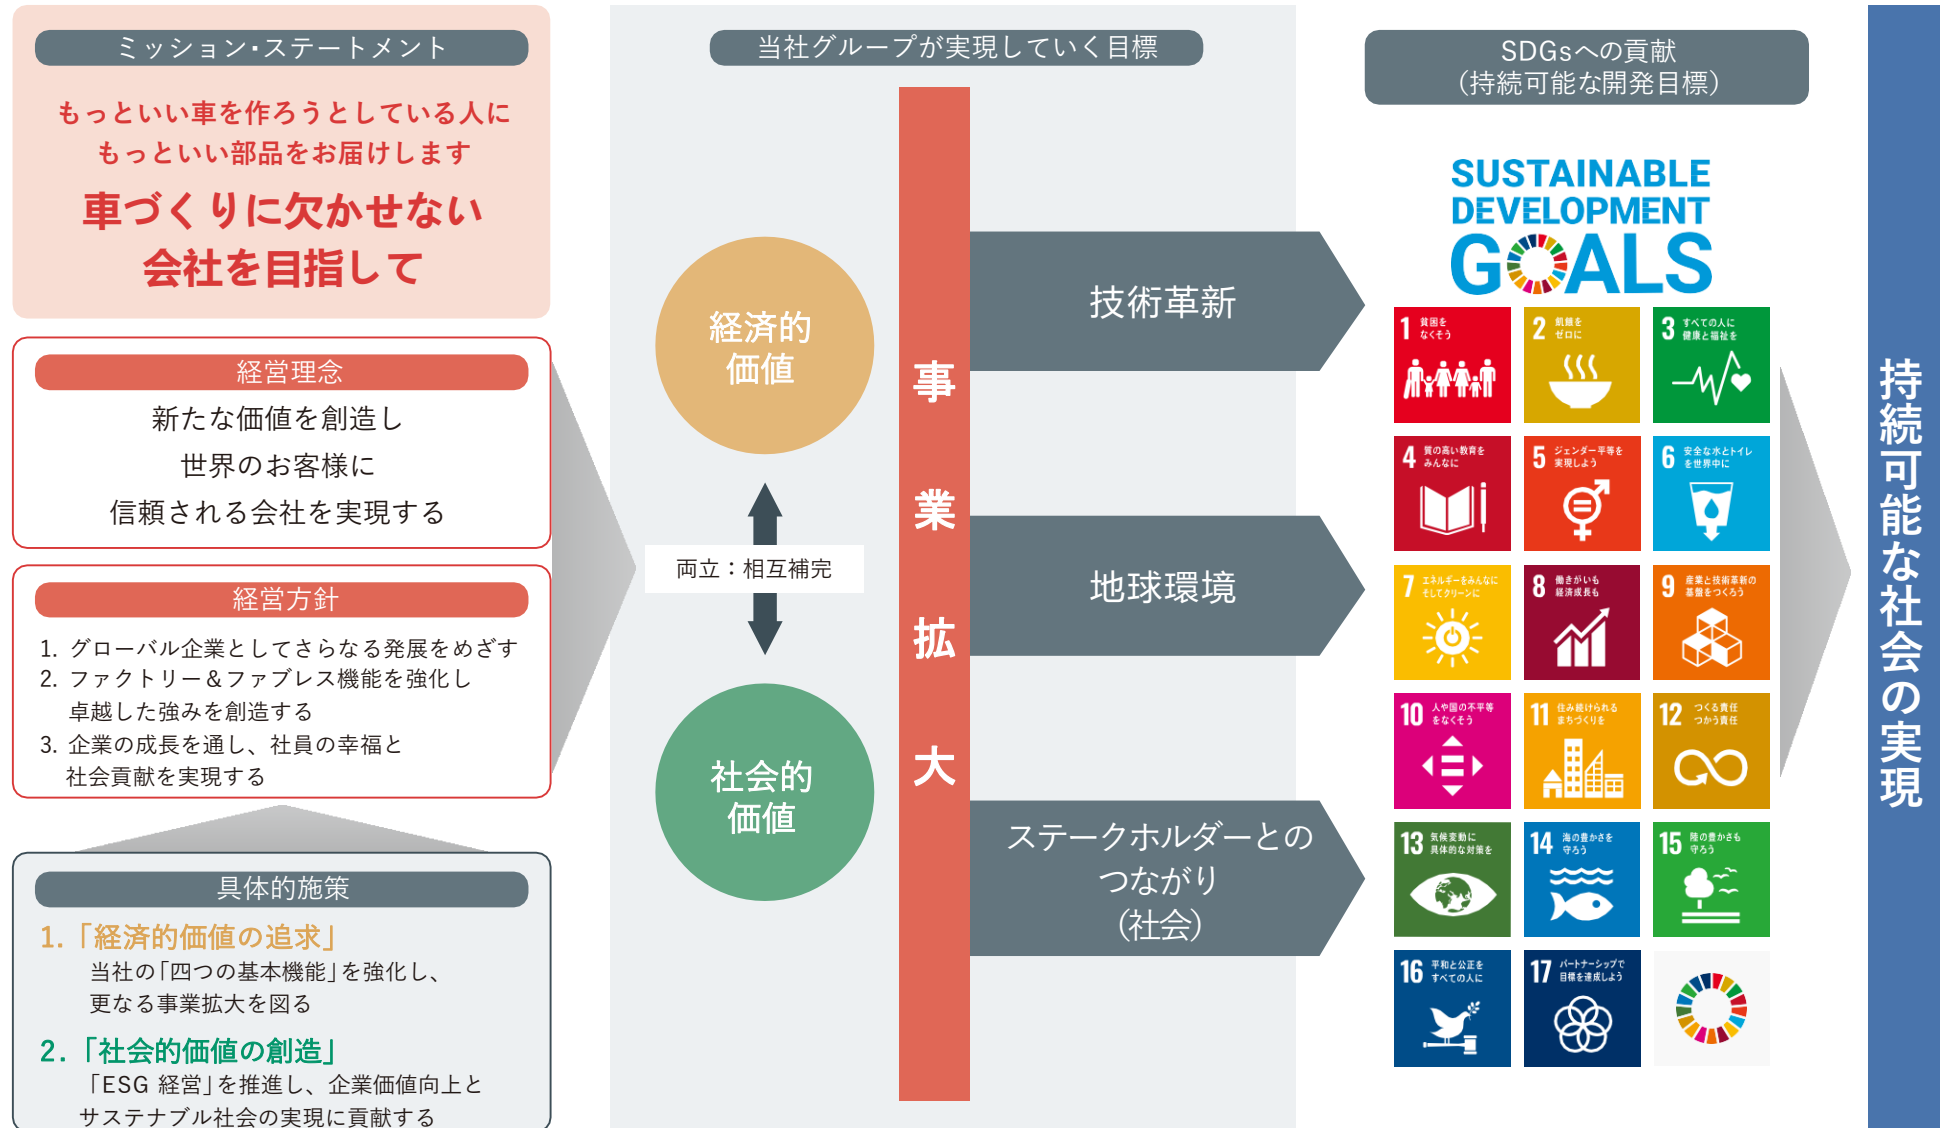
ミッション・ステートメント

もっといい車を作ろうとしている人に
もっといい部品をお届けします

車づくりに欠かせない
会社を目指して

経営理念

新たな価値を創造し
世界のお客様に
信頼される会社を実現する

経営方針

1. グローバル企業としてさらなる発展をめざす
2. ファクトリー＆ファブレス機能を強化し卓越した強みを創造する
3. 企業の成長を通し、社員の幸福と社会貢献を実現する

具体的施策

1.「経済的価値の追求」
当社の「四つの基本機能」を強化し、更なる事業拡大を図る

2.「社会的価値の創造」
「ESG 経営」を推進し、企業価値向上とサステナブル社会の実現に貢献する

当社グループが実現していく目標

経済的
価値

両立：相互補完

社会的
価値

事業拡大

技術革新

地球環境

ステークホルダーとの
つながり
(社会)

SDGsへの貢献
(持続可能な開発目標)

SUSTAINABLE
DEVELOPMENT
GOALS

1 貧困をなくそう
2 飢餓をゼロに
3 すべての人に健康と福祉を
4 質の高い教育をみんなに
5 ジェンダー平等を実現しよう
6 安全な水とトイレを世界中に
7 エネルギーをみんなに そしてクリーンに
8 働きがいも経済成長も
9 産業と技術革新の基盤をつくろう
10 人や国の不平等をなくそう
11 住み続けられるまちづくりを
12 つくる責任 つかう責任
13 気候変動に具体的な対策を
14 海の豊かさを守ろう
15 陸の豊かさも守ろう
16 平和と公正をすべての人に
17 パートナーシップで目標を達成しよう

持続可能な社会の実現